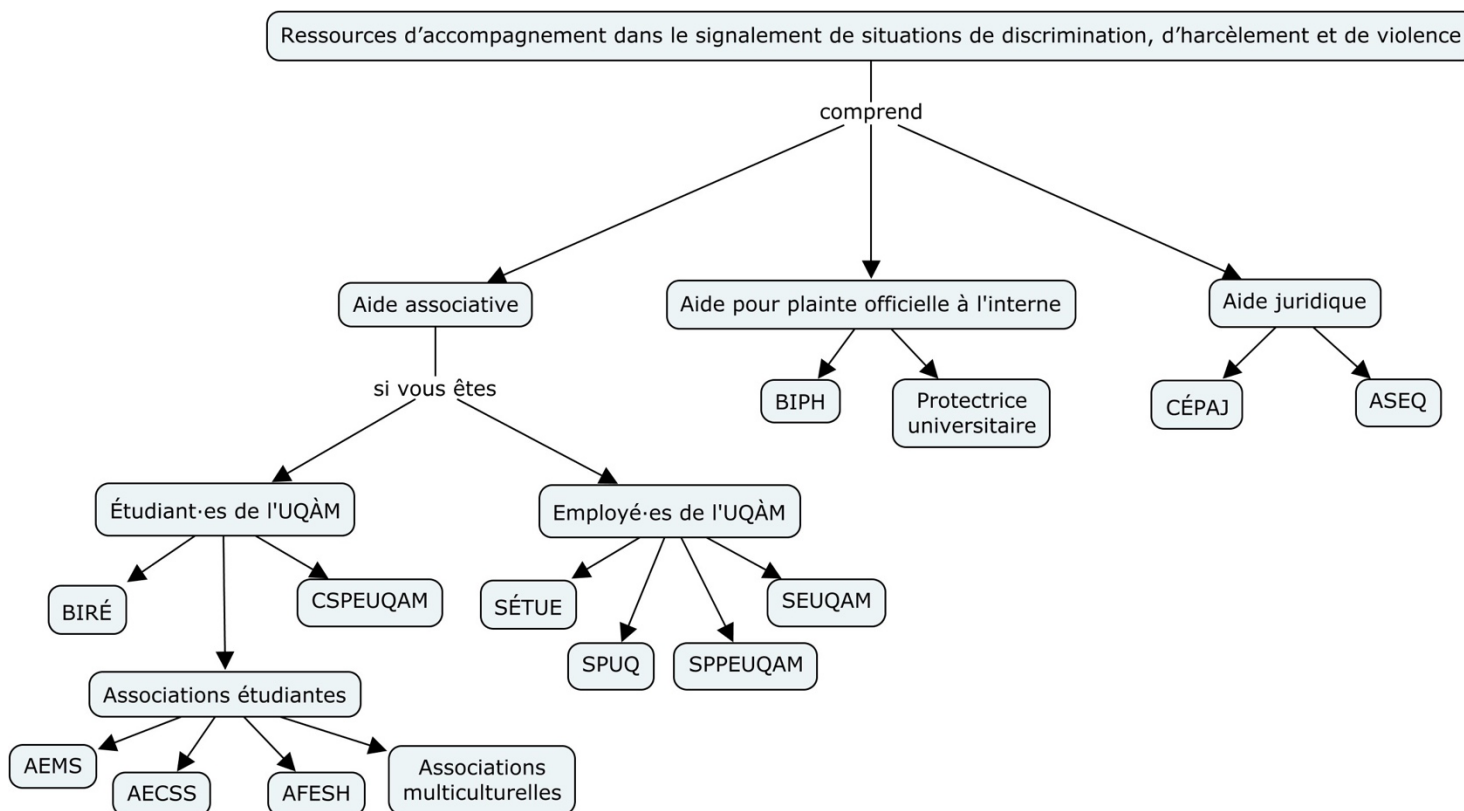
Ressources d'accompagnement dans le signalement de situations de discrimination, d'harcèlement et de violence

comprend

Aide associative

Aide pour plainte officielle à l'interne

Aide juridique

si vous êtes

BIPH

Protectrice universitaire

CÉPAJ

ASEQ

Étudiant·es de l'UQÀM

Employé·es de l'UQÀM

BIRÉ

CSPEUQAM

Associations étudiantes

AEMS

AECSS

AFESH

Associations multiculturelles

SÉTUE

SPUQ

SPPEUQAM

SEUQAM